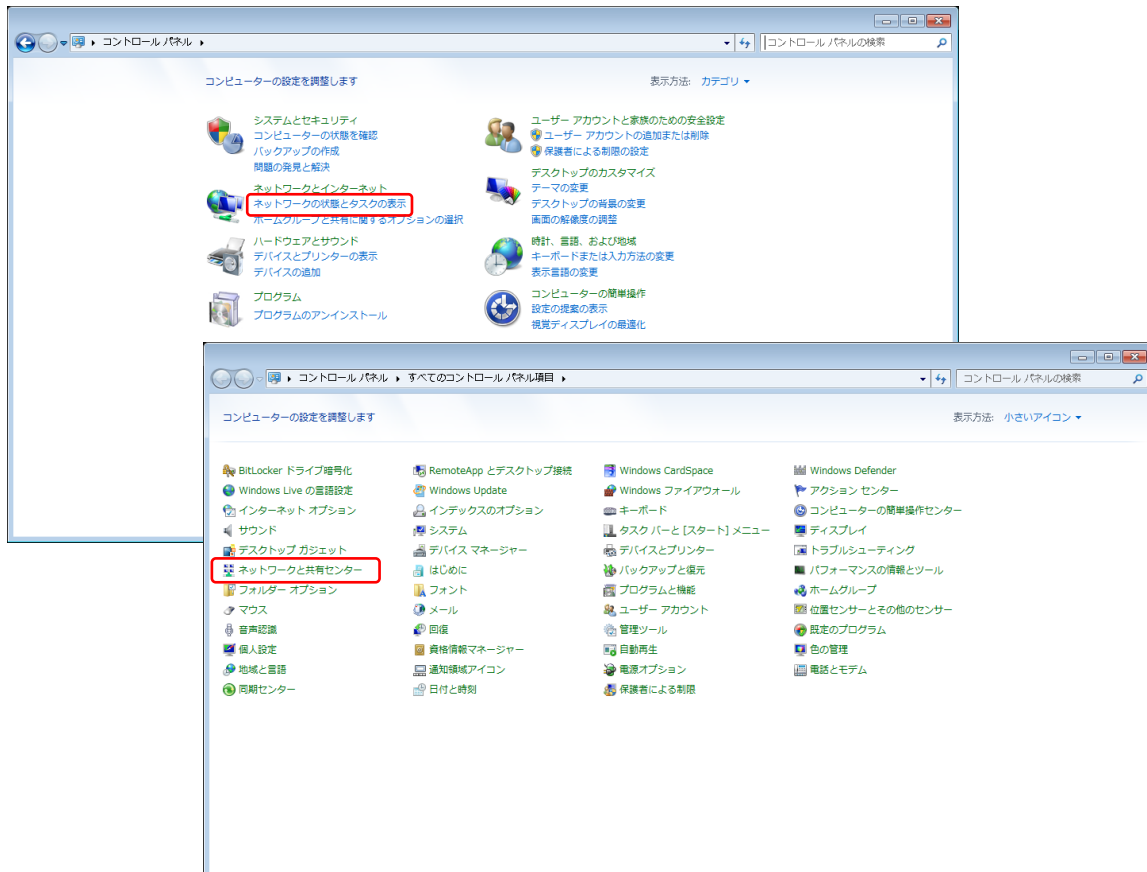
▸ コントロール パネル ▸

コントロール パネルの検索

コンピューターの設定を調整します

表示方法: カテゴリ ▾

システムとセキュリティ
コンピューターの状態を確認
バックアップの作成
問題の発見と解決

ネットワークとインターネット
ネットワークの状態とタスクの表示
ホームグループと共有に関するオプションの選択

ハードウェアとサウンド
デバイスとプリンターの表示
デバイスの追加

プログラム
プログラムのアンインストール

ユーザー アカウントと家族のための安全設定
ユーザー アカウントの追加または削除
保護者による制限の設定

デスクトップのカスタマイズ
テーマの変更
デスクトップの背景の変更
画面の解像度の調整

時計、言語、および地域
キーボードまたは入力方法の変更
表示言語の変更

コンピューターの簡単操作
設定の提案の表示
視覚ディスプレイの最適化

▸ コントロール パネル ▸ すべてのコントロール パネル項目 ▸

コントロール パネルの検索

コンピューターの設定を調整します

表示方法: 小さいアイコン ▾

BitLocker ドライブ暗号化
Windows Live の言語設定
インターネット オプション
サウンド
デスクトップ ガジェット
ネットワークと共有センター
フォルダー オプション
マウス
音声認識
個人設定
地域と言語
同期センター

RemoteApp とデスクトップ接続
Windows Update
インデックスのオプション
システム
デバイス マネージャー
はじめに
フォント
メール
回復
資格情報マネージャー
通知領域アイコン
日付と時刻

Windows CardSpace
Windows ファイアウォール
キーボード
タスク バーと [スタート] メニュー
デバイスとプリンター
バックアップと復元
プログラムと機能
ユーザー アカウント
管理ツール
自動再生
電源オプション
保護者による制限

Windows Defender
アクション センター
コンピューターの簡単操作センター
ディスプレイ
トラブルシューティング
パフォーマンスの情報とツール
ホームグループ
位置センサーとその他のセンサー
既定のプログラム
色の管理
電話とモデム